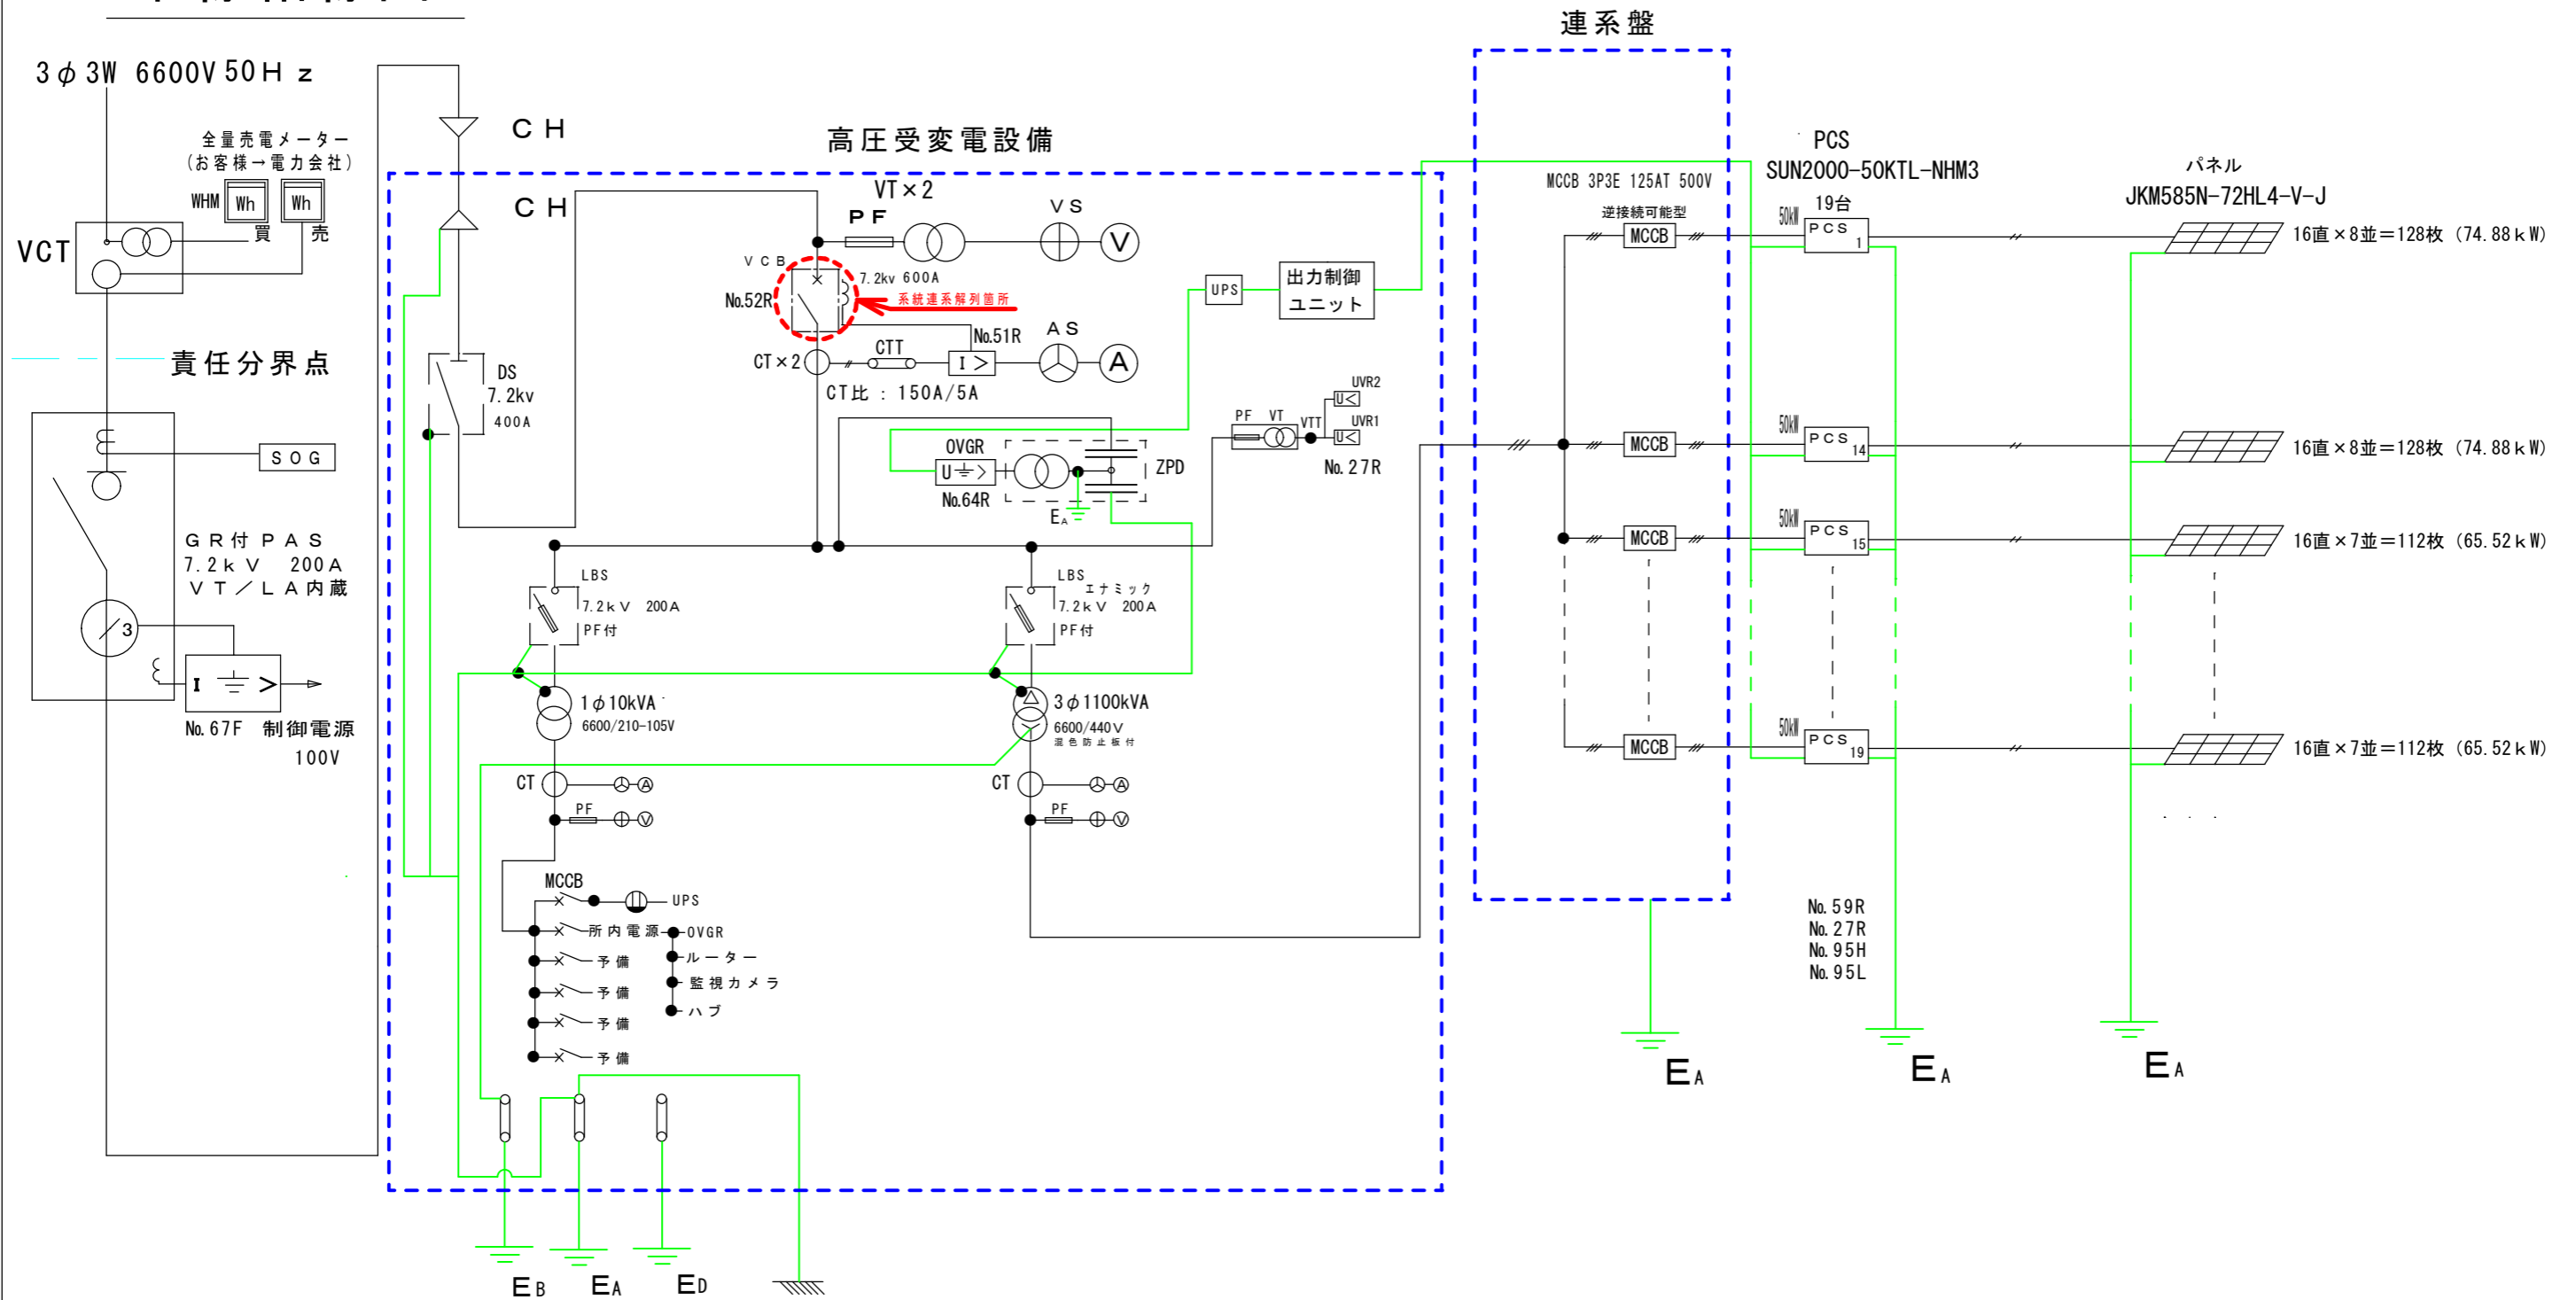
3$\phi$3W 6600V 50Hz

全量売電メーター
（お客様→電力会社）
WHM Wh Wh
買 売
VCT

責任分界点

SOG

GR付PAS
7.2kV 200A
VT／LA内蔵

No.67F 制御電源
100V

CH

CH

DS
7.2kv
400A

高圧受変電設備

VT×2
PF
VS
V
VCB
7.2kv 600A
系統連系解列箇所
No.52R
No.51R
AS
CT×2
CTT
I >
A
CT比：150A/5A

UPS
出力制御
ユニット

OVGR
U ≑ >
No.64R
ZPD
EA

PF VT
VTT
UVR2
U<
UVR1
U<
No.27R

LBS
7.2kV 200A
PF付

LBS
エナミック
7.2kV 200A
PF付

1$\phi$10kVA
6600/210-105V

3$\phi$1100kVA
6600/440V
混色防止板付

CT
A
PF
V

CT
A
PF
V

MCCB
UPS
所内電源
OVGR
予備
ルーター
予備
監視カメラ
予備
ハブ
予備

EB EA ED

連系盤
MCCB 3P3E 125AT 500V
逆接続可能型
MCCB
MCCB
MCCB
MCCB

PCS
SUN2000-50KTL-NHM3
19台
50kW PCS 1
50kW PCS 14
50kW PCS 15
50kW PCS 19

パネル
JKM585N-72HL4-V-J
16直×8並＝128枚（74.88kW）
16直×8並＝128枚（74.88kW）
16直×7並＝112枚（65.52kW）
16直×7並＝112枚（65.52kW）

No.59R
No.27R
No.95H
No.95L

EA
EA
EA